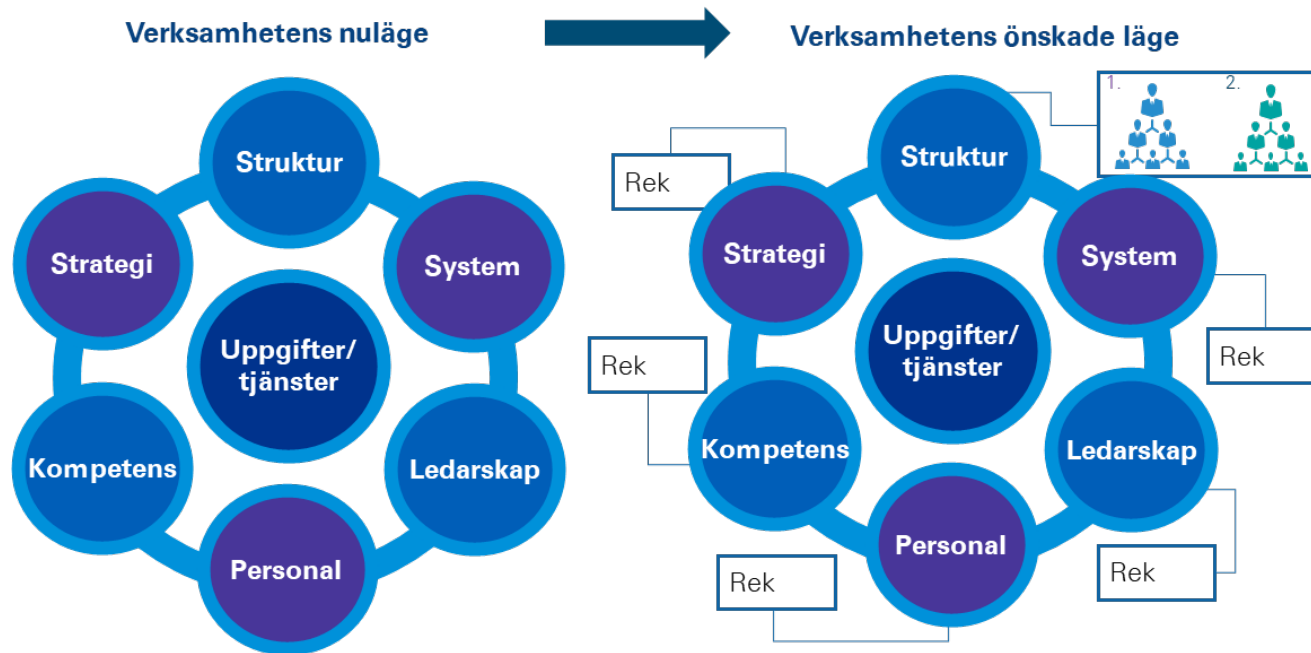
Verksamhetens nuläge

Verksamhetens önskade läge

Struktur

Strategi

System

Uppgifter/ tjänster

Kompetens

Ledarskap

Personal

1.

2.

Rek

Struktur

Strategi

System

Rek

Uppgifter/ tjänster

Rek

Rek

Kompetens

Ledarskap

Personal

Rek

Rek